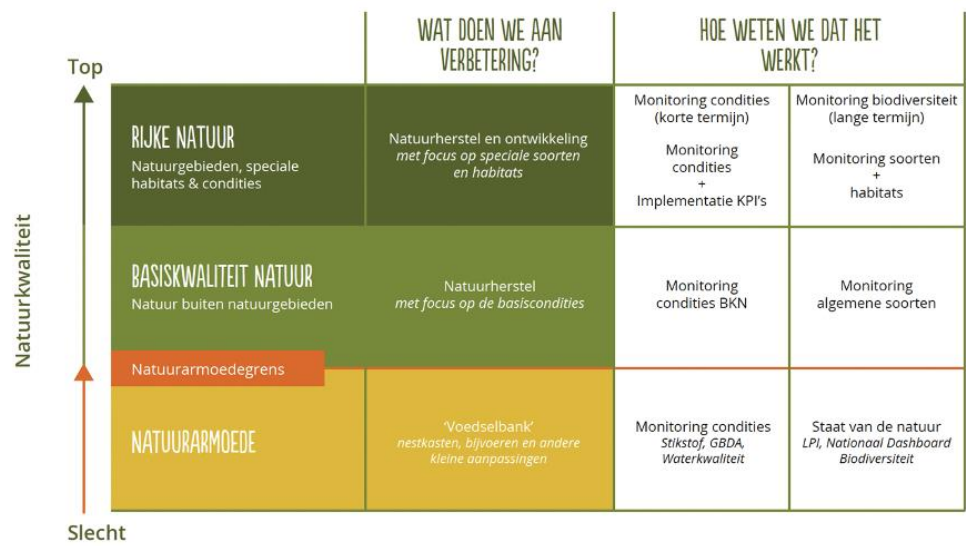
Top

Natuurkwaliteit

Slecht

| | WAT DOEN WE AAN VERBETERING? | HOE WETEN WE DAT HET WERKT? | |
|---|---|---|---|
| RIJKE NATUUR<br>Natuurgebieden, speciale habitats & condities | Natuurherstel en ontwikkeling<br>*met focus op speciale soorten en habitats* | Monitoring condities (korte termijn)<br><br>Monitoring condities<br>+<br>Implementatie KPI's | Monitoring biodiversiteit (lange termijn)<br><br>Monitoring soorten<br>+<br>habitats |
| BASISKWALITEIT NATUUR<br>Natuur buiten natuurgebieden | Natuurherstel<br>*met focus op de basiscondities* | Monitoring condities BKN | Monitoring algemene soorten |
| Natuurarmoedegrens<br>NATUURARMOEDE | 'Voedselbank'<br>*nestkasten, bijvoeren en andere kleine aanpassingen* | Monitoring condities<br>*Stikstof, GBDA, Waterkwaliteit* | Staat van de natuur<br>*LPI, Nationaal Dashboard Biodiversiteit* |